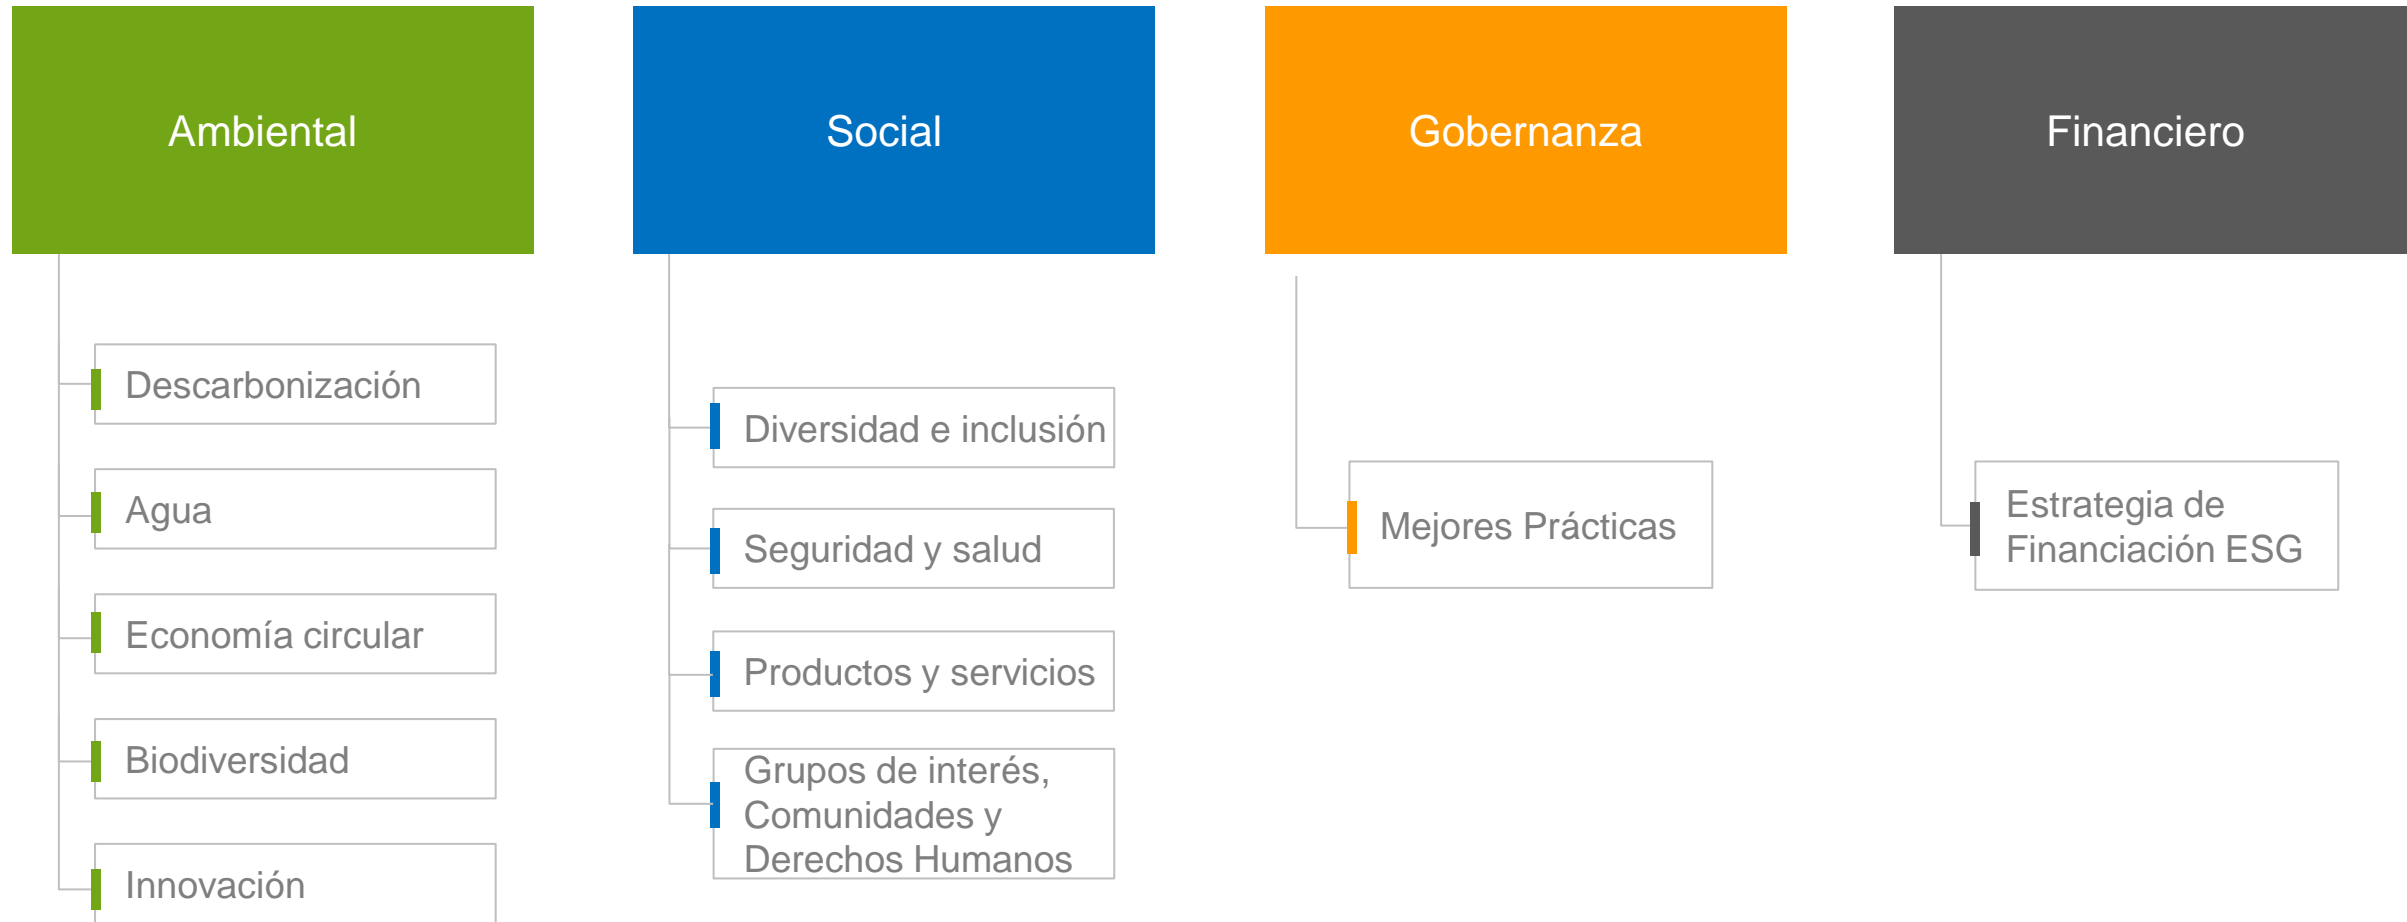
Ambiental

Descarbonización

Agua

Economía circular

Biodiversidad

Innovación

Social

Diversidad e inclusión

Seguridad y salud

Productos y servicios

Grupos de interés, Comunidades y Derechos Humanos

Gobernanza

Mejores Prácticas

Financiero

Estrategia de Financiación ESG